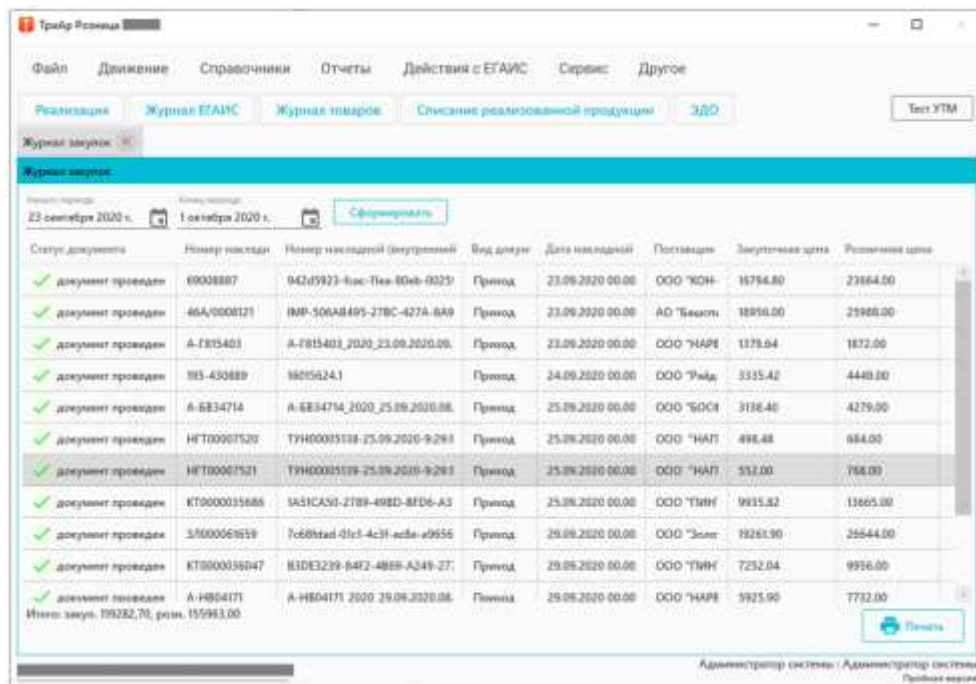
ТрайАр Розница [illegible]

Файл Движение Справочники Отчеты Действия с ЕГАИС Сервис Другое

Реализация Журнал ЕГАИС Журнал товаров Списание реализованной продукции ЭДО Тест УТМ

Журнал закупок

Журнал закупок

Начало периода 23 сентября 2020 г. Конец периода 1 октября 2020 г. Сформировать

| Статус документа | Номер накладн | Номер накладной (внутренний) | Вид докум | Дата накладной | Поставщик | Закупочная цена | Розничная цена |
|---|---|---|---|---|---|---|---|
| документ проведен | 69008887 | 942d5923-fcac-11ea-80eb-0025 | Приход | 23.09.2020 00:00 | ООО "КОН | 16794.80 | 23664.00 |
| документ проведен | 46А/0008121 | IMP-506A8495-278C-427A-8A9 | Приход | 23.09.2020 00:00 | АО "Башспи | 18956.00 | 25988.00 |
| документ проведен | А-F815403 | А-F815403_2020_23.09.2020.09. | Приход | 23.09.2020 00:00 | ООО "НАРІ | 1379.64 | 1872.00 |
| документ проведен | 195-430889 | 16015624.1 | Приход | 24.09.2020 00:00 | ООО "Рейд | 3335.42 | 4449.00 |
| документ проведен | А-БВ34714 | А-БВ34714_2020_25.09.2020.08. | Приход | 25.09.2020 00:00 | ООО "БОСЕ | 3138.40 | 4279.00 |
| документ проведен | НГТ00007520 | ТУН00005138-25.09.2020-9:29:1 | Приход | 25.09.2020 00:00 | ООО "НАП | 498.48 | 684.00 |
| документ проведен | НГТ00007521 | ТУН00005139-25.09.2020-9:29:1 | Приход | 25.09.2020 00:00 | ООО "НАП | 552.00 | 768.00 |
| документ проведен | КТ0000035686 | 1A51CA50-2789-498D-8FD6-A3 | Приход | 25.09.2020 00:00 | ООО "ПИН | 9935.82 | 13665.00 |
| документ проведен | 570000061659 | 7c68fdad-01c1-4c3f-ac8a-a9656 | Приход | 29.09.2020 00:00 | ООО "Золо | 19261.90 | 26644.00 |
| документ проведен | КТ0000036047 | B3DE3239-84F2-4B69-A249-27 | Приход | 29.09.2020 00:00 | ООО "ПИН | 7252.04 | 9956.00 |
| документ проведен | А-НВ04171 | А-НВ04171_2020_29.09.2020.08. | Приход | 29.09.2020 00:00 | ООО "НАРІ | 5925.90 | 7732.00 |

Итого: закуп. 119282,70, розн. 155963,00

Печать

Администратор системы : Администратор системы
Пробная версия